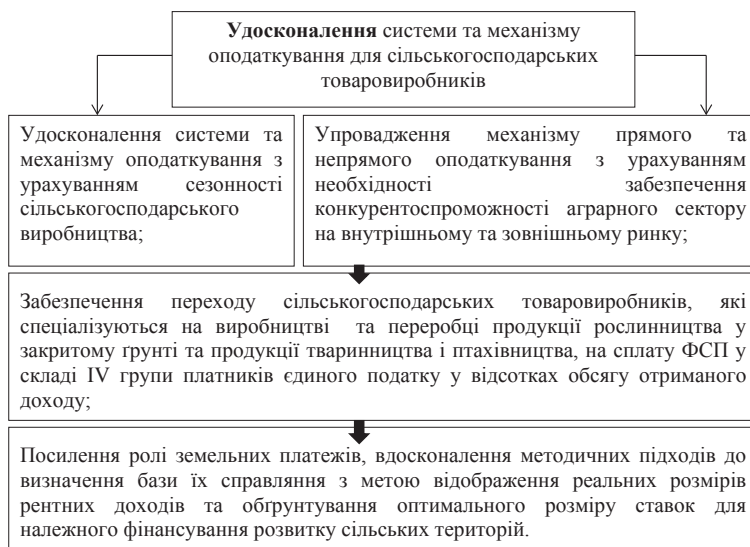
**Удосконалення** системи та механізму оподаткування для сільськогосподарських товаровиробників

Удосконалення системи та механізму оподаткування з урахуванням сезонності сільськогосподарського виробництва;

Упровадження механізму прямого та непрямого оподаткування з урахуванням необхідності забезпечення конкурентоспроможності аграрного сектору на внутрішньому та зовнішньому ринку;

Забезпечення переходу сільськогосподарських товаровиробників, які спеціалізуються на виробництві та переробці продукції рослинництва у закритому ґрунті та продукції тваринництва і птахівництва, на сплату ФСП у складі IV групи платників єдиного податку у відсотках обсягу отриманого доходу;

Посилення ролі земельних платежів, вдосконалення методичних підходів до визначення бази їх справляння з метою відображення реальних розмірів рентних доходів та обґрунтування оптимального розміру ставок для належного фінансування розвитку сільських територій.